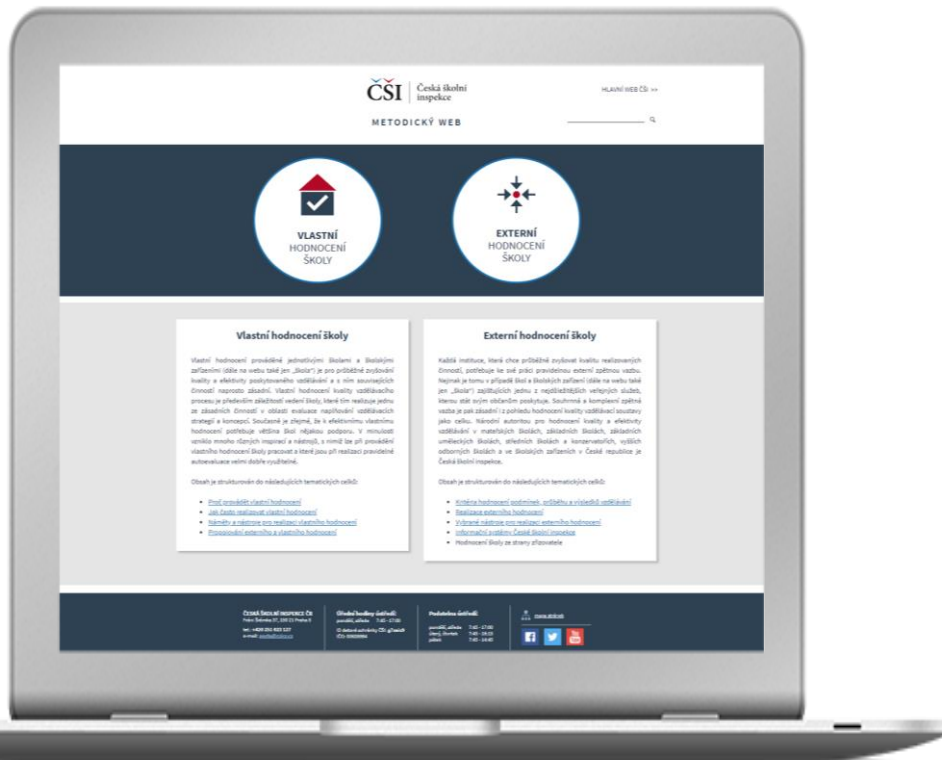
ČŠI | Česká školní inspekce

HLAVNÍ WEB ČŠI >>

METODICKÝ WEB

VLASTNÍ HODNOCENÍ ŠKOLY

EXTERNÍ HODNOCENÍ ŠKOLY

Vlastní hodnocení školy

Vlastní hodnocení prováděné jednotlivými školami a školskými zařízeními (dále na webu také jen „škola") je pro průběžné zvyšování kvality a efektivity poskytovaného vzdělávání a s ním souvisejících činností naprosto zásadní. Vlastní hodnocení kvality vzdělávacího procesu je především záležitostí vedení školy, které tím realizuje jednu ze zásadních činností v oblasti evaluace naplňování vzdělávacích strategií a koncepcí. Současně je zřejmé, že k efektivnímu vlastnímu hodnocení potřebuje většina škol nějakou podporu. V minulosti vzniklo mnoho různých inspirací a nástrojů, s nimiž lze při provádění vlastního hodnocení školy pracovat a které jsou při realizaci pravidelné autoevaluace velmi dobře využitelné.

Obsah je strukturován do následujících tematických celků:

- Proč provádět vlastní hodnocení
- Jak často realizovat vlastní hodnocení
- Náměty a nástroje pro realizaci vlastního hodnocení
- Propojování externího a vlastního hodnocení

Externí hodnocení školy

Každá instituce, která chce průběžně zvyšovat kvalitu realizovaných činností, potřebuje ke své práci pravidelnou externí zpětnou vazbu. Nejinak je tomu v případě škol a školských zařízení (dále na webu také jen „škola") zajišťujících jednu z nejdůležitějších veřejných služeb, kterou stát svým občanům poskytuje. Souhrnná a komplexní zpětná vazba je pak zásadní i z pohledu hodnocení kvality vzdělávací soustavy jako celku. Národní autoritou pro hodnocení kvality a efektivity vzdělávání v mateřských školách, základních školách, základních uměleckých školách, středních školách a konzervatořích, vyšších odborných školách a ve školských zařízeních v České republice je Česká školní inspekce.

Obsah je strukturován do následujících tematických celků:

- Kritéria hodnocení podmínek, průběhu a výsledků vzdělávání
- Realizace externího hodnocení
- Vybrané nástroje pro realizaci externího hodnocení
- Informační systémy České školní inspekce
- Hodnocení školy ze strany zřizovatele

ČESKÁ ŠKOLNÍ INSPEKCE ČR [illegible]
Úřední hodiny úředně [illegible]
Podatelna úřední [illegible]
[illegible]